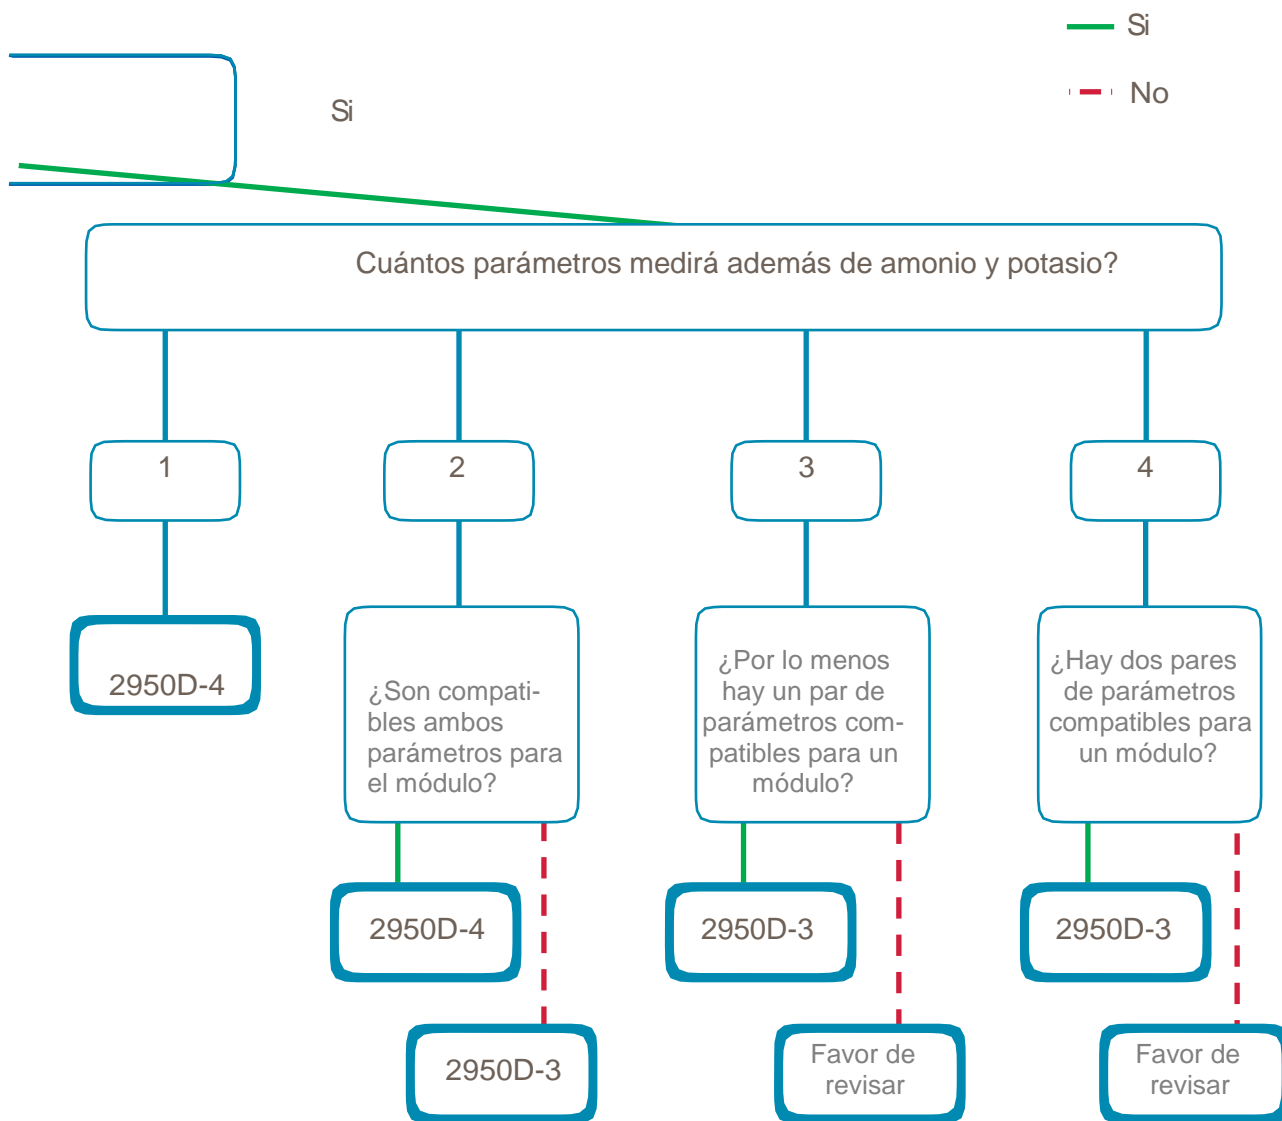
Si

No

Si

Cuántos parámetros medirá además de amonio y potasio?

1

2

3

4

2950D-4

¿Son compatibles ambos parámetros para el módulo?

¿Por lo menos hay un par de parámetros compatibles para un módulo?

¿Hay dos pares de parámetros compatibles para un módulo?

2950D-4

2950D-3

2950D-3

2950D-3

Favor de revisar

Favor de revisar